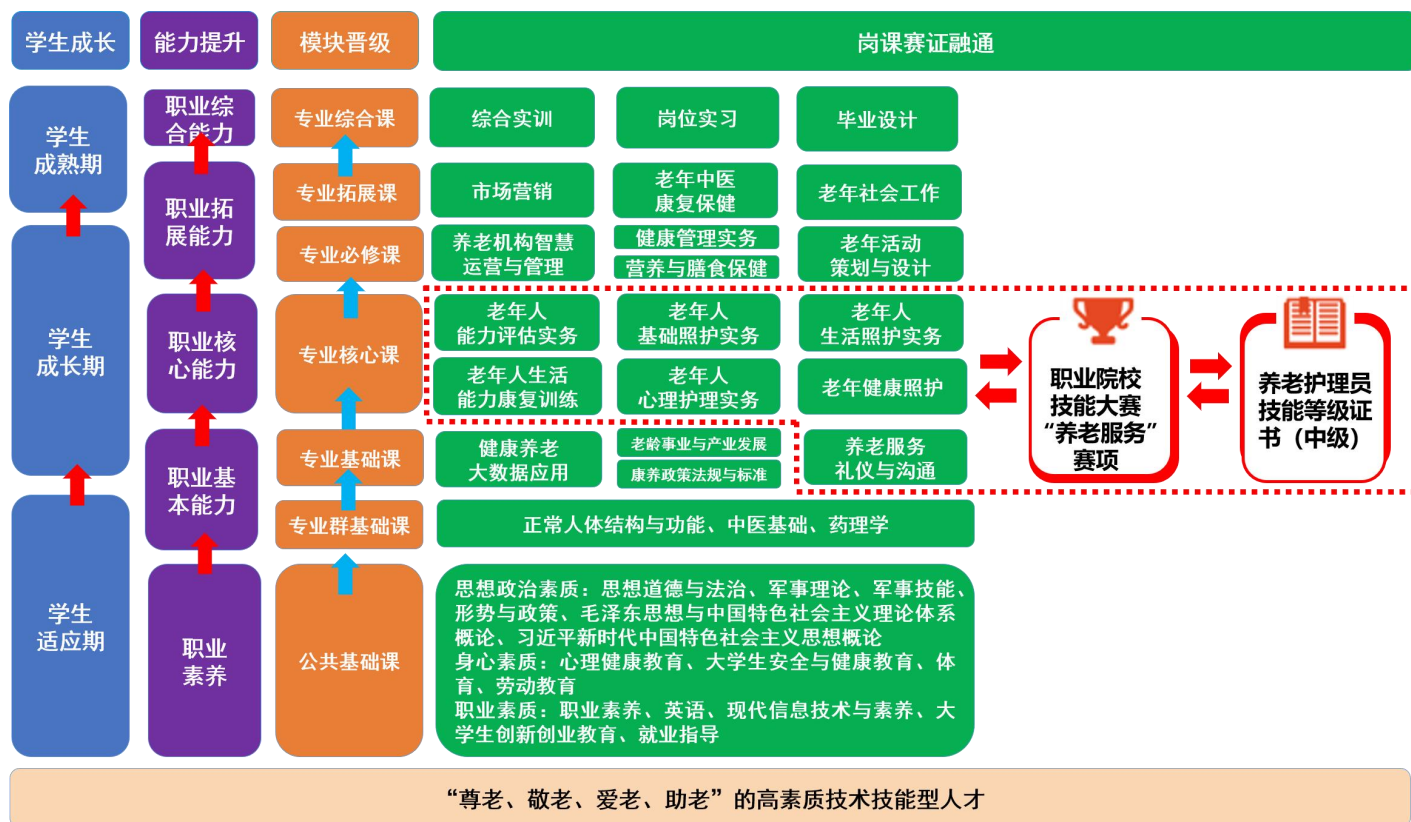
学生成长
能力提升
模块晋级
岗课赛证融通

学生成熟期
职业综合能力
专业综合课
综合实训
岗位实习
毕业设计

职业拓展能力
专业拓展课
市场营销
老年中医康复保健
老年社会工作

专业必修课
养老机构智慧运营与管理
健康管理实务
营养与膳食保健
老年活动策划与设计

学生成长期
职业核心能力
专业核心课
老年人能力评估实务
老年人基础照护实务
老年人生活照护实务
老年人生活能力康复训练
老年人心理护理实务
老年健康照护

职业院校技能大赛“养老服务”赛项
养老护理员技能等级证书（中级）

职业基本能力
专业基础课
健康养老大数据应用
老龄事业与产业发展
康养政策法规与标准
养老服务礼仪与沟通

专业群基础课
正常人体结构与功能、中医基础、药理学

学生适应期
职业素养
公共基础课
思想政治素质：思想道德与法治、军事理论、军事技能、形势与政策、毛泽东思想与中国特色社会主义理论体系概论、习近平新时代中国特色社会主义思想概论
身心素质：心理健康教育、大学生安全与健康教育、体育、劳动教育
职业素质：职业素养、英语、现代信息技术与素养、大学生创新创业教育、就业指导

“尊老、敬老、爱老、助老”的高素质技术技能型人才